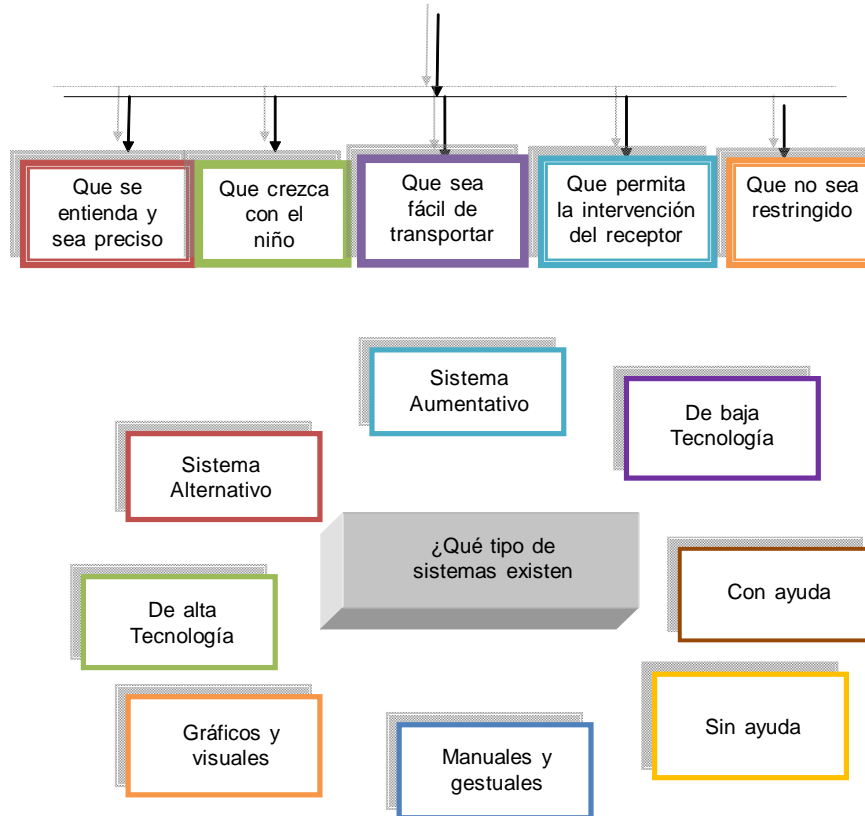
Que se entienda y sea preciso

Que crezca con el niño

Que sea fácil de transportar

Que permita la intervención del receptor

Que no sea restringido

Sistema Aumentativo

De baja Tecnología

Sistema Alternativo

¿Qué tipo de sistemas existen

Con ayuda

De alta Tecnología

Sin ayuda

Gráficos y visuales

Manuales y gestuales